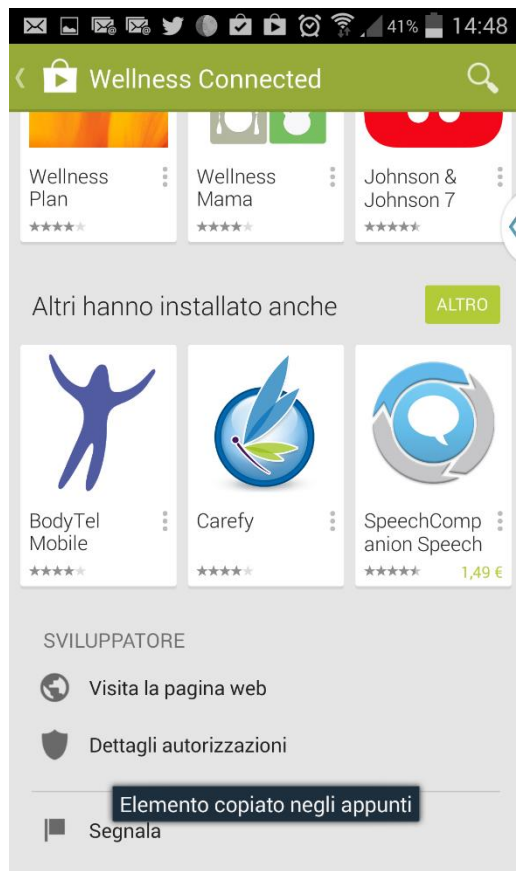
41% 14:48

Wellness Connected

Wellness Plan

Wellness Mama

Johnson & Johnson 7

Altri hanno installato anche

ALTRO

BodyTel Mobile

Carefy

SpeechCompanion Speech

1,49 €

SVILUPPATORE

Visita la pagina web

Dettagli autorizzazioni

Elemento copiato negli appunti

Segnala